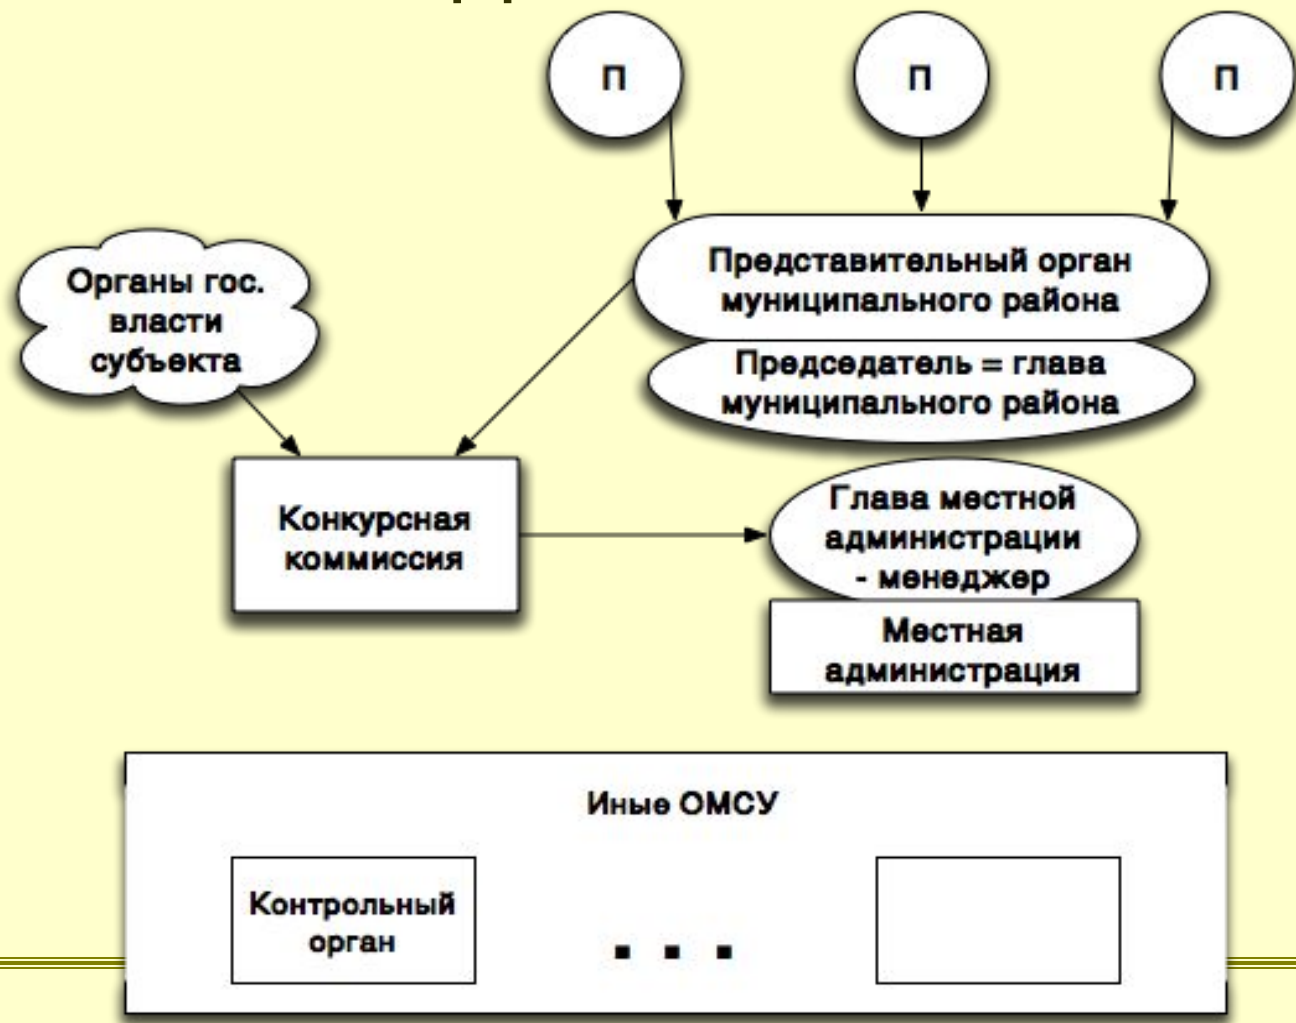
П

П

П

Представительный орган муниципального района

Председатель = глава муниципального района

Органы гос. власти субъекта

Конкурсная комиссия

Глава местной администрации - менеджер

Местная администрация

Иные ОМСУ

Контрольный орган

. . .